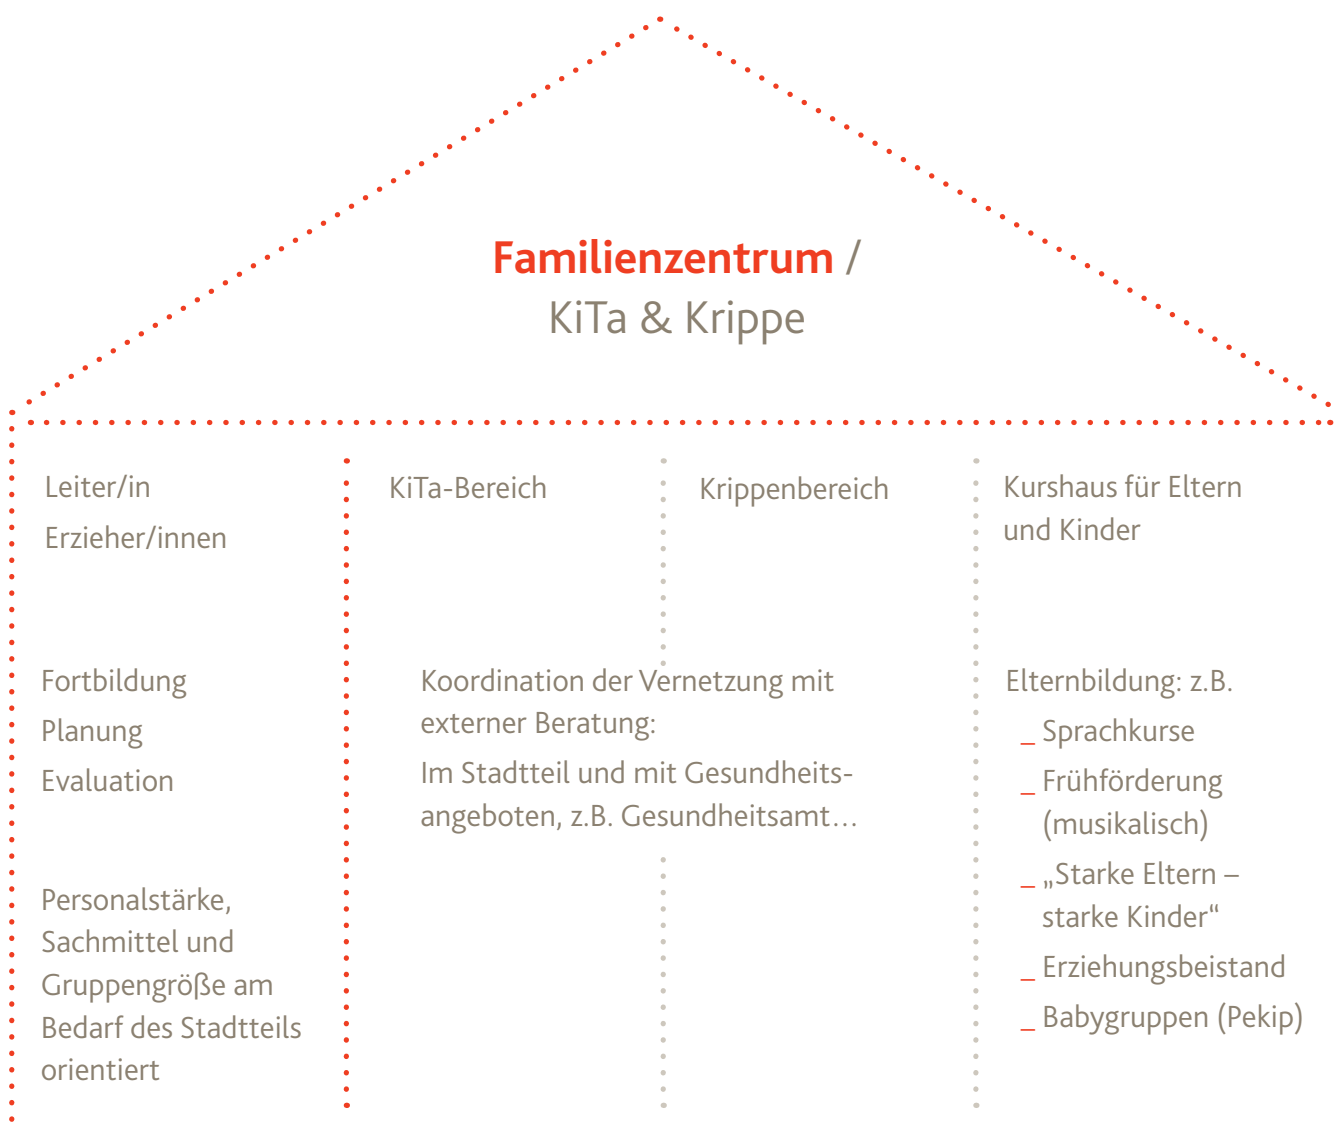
Familienzentrum /
KiTa & Krippe

Leiter/in

Erzieher/innen

Fortbildung

Planung

Evaluation

Personalstärke, Sachmittel und Gruppengröße am Bedarf des Stadtteils orientiert

KiTa-Bereich

Krippenbereich

Koordination der Vernetzung mit externer Beratung:

Im Stadtteil und mit Gesundheitsangeboten, z.B. Gesundheitsamt…

Kurshaus für Eltern und Kinder

Elternbildung: z.B.

_ Sprachkurse

_ Frühförderung (musikalisch)

_ „Starke Eltern – starke Kinder“

_ Erziehungsbeistand

_ Babygruppen (Pekip)